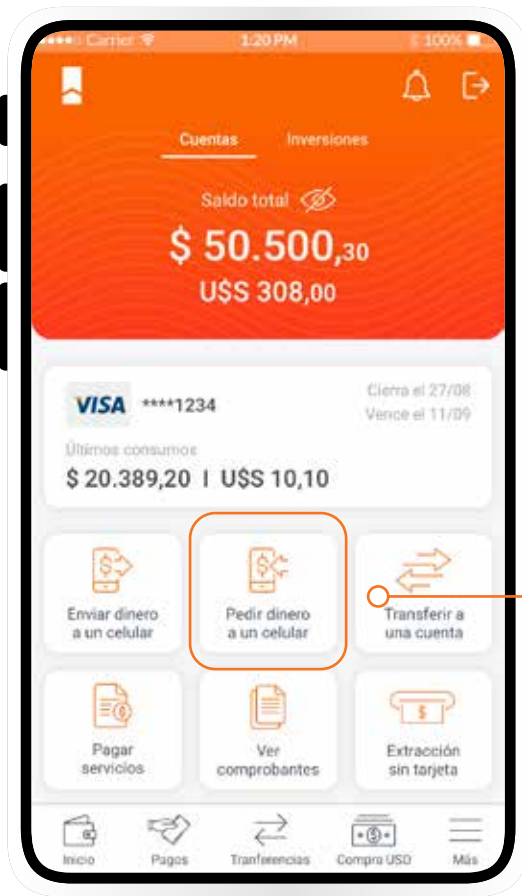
Carrier 1:20 PM 100%

Cuentas Inversiones

Saldo total

$ 50.500,30

U$S 308,00

VISA ****1234

Cierra el 27/08

Vence el 11/09

Últimos consumos

$ 20.389,20 I U$S 10,10

Enviar dinero a un celular

Pedir dinero a un celular

Transferir a una cuenta

Pagar servicios

Ver comprobantes

Extracción sin tarjeta

Inicio Pagos Tranferencias Compra USD Más